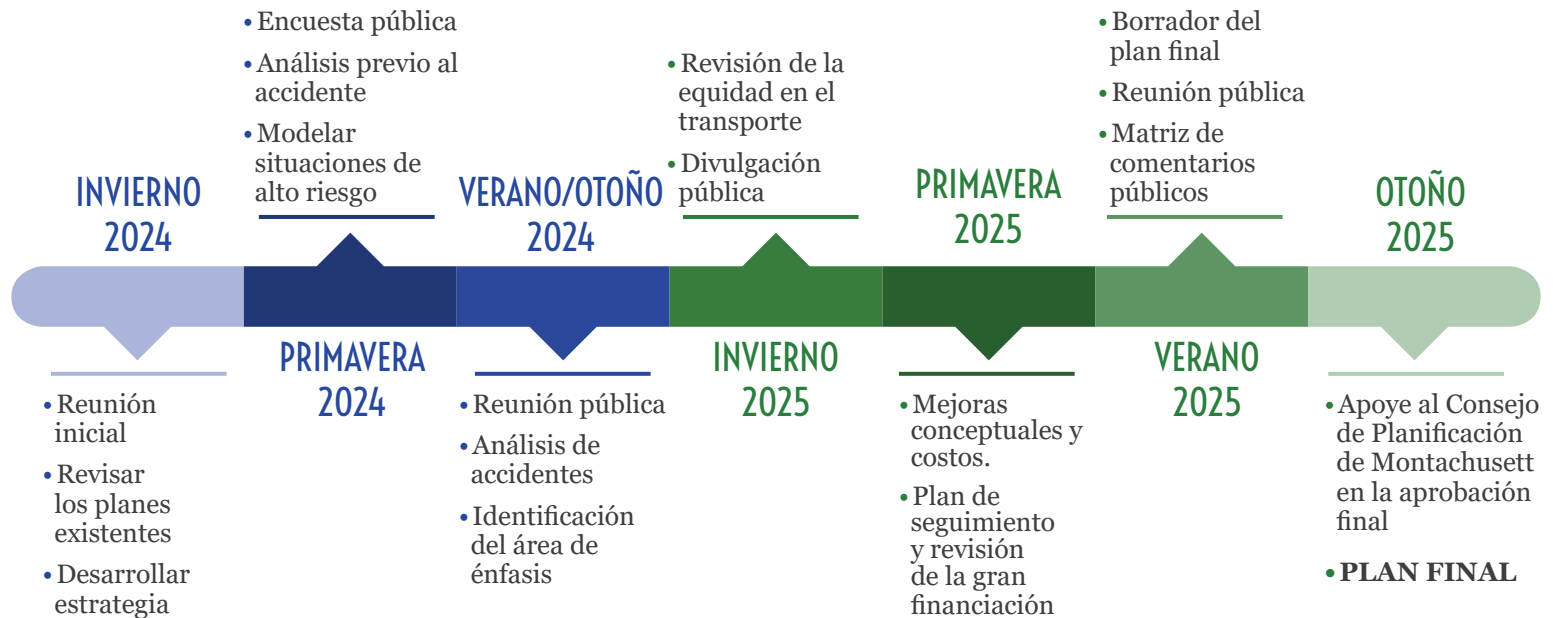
INVIERNO 2024

• Reunión inicial
• Revisar los planes existentes
• Desarrollar estrategia

• Encuesta pública
• Análisis previo al accidente
• Modelar situaciones de alto riesgo

PRIMAVERA 2024

VERANO/OTOÑO 2024

• Reunión pública
• Análisis de accidentes
• Identificación del área de énfasis

• Revisión de la equidad en el transporte
• Divulgación pública

INVIERNO 2025

PRIMAVERA 2025

• Mejoras conceptuales y costos.
• Plan de seguimiento y revisión de la gran financiación

• Borrador del plan final
• Reunión pública
• Matriz de comentarios públicos

VERANO 2025

OTOÑO 2025

• Apoye al Consejo de Planificación de Montachusett en la aprobación final
• PLAN FINAL